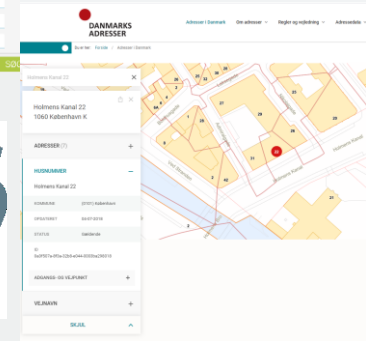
DANMARKS ADRESSER

Adresser i Danmark Om adresser Regler og vejledning Adressedata

Du er her: Forside / Adresser i Danmark

Holmens Kanal 22

Holmens Kanal 22
1060 København K

ADRESSER (7) +

HUSNUMMER −

Holmens Kanal 22

KOMMUNE (0101) København

OPDATERET 04.07.2018

STATUS Gældende

ID
0a3f507a-8f5a-32b8-e044-0003ba298018

ADGANGS- OG VEJPUNKT +

VEJNAVN +

SKJUL

Holmens Kanal

22

21

20

28

29

42